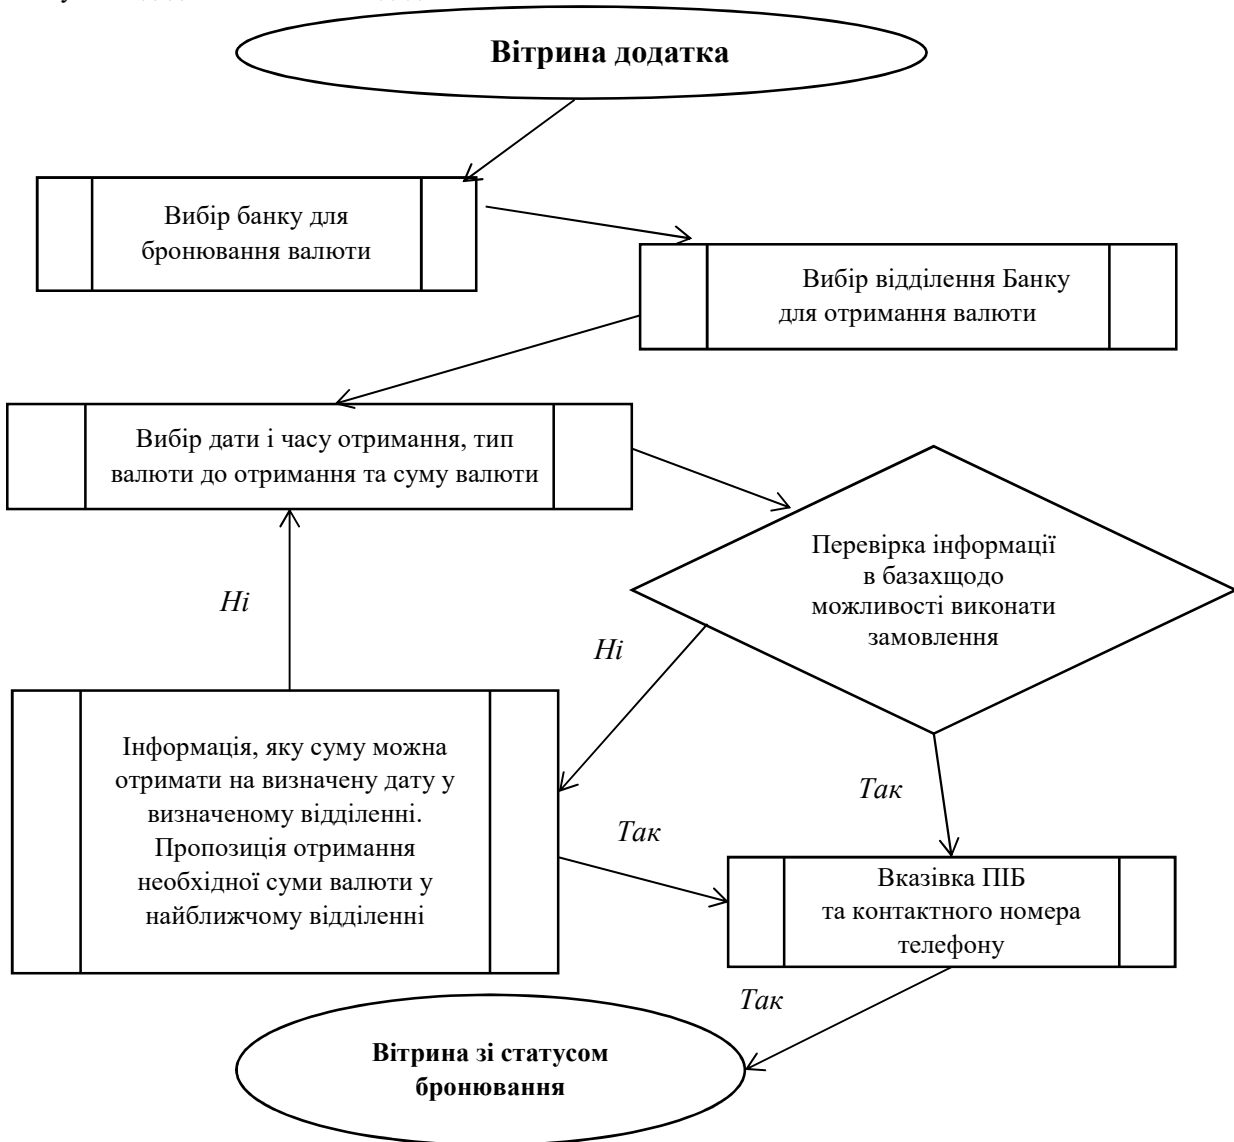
Вітрина додатка

Вибір банку для бронювання валюти

Вибір відділення Банку для отримання валюти

Вибір дати і часу отримання, тип валюти до отримання та суму валюти

Перевірка інформації в базахщодо можливості виконати замовлення

Ні

Ні

Інформація, яку суму можна отримати на визначену дату у визначеному відділенні. Пропозиція отримання необхідної суми валюти у найближчому відділенні

Так

Так

Вказівка ПІБ та контактного номера телефону

Так

Вітрина зі статусом бронювання